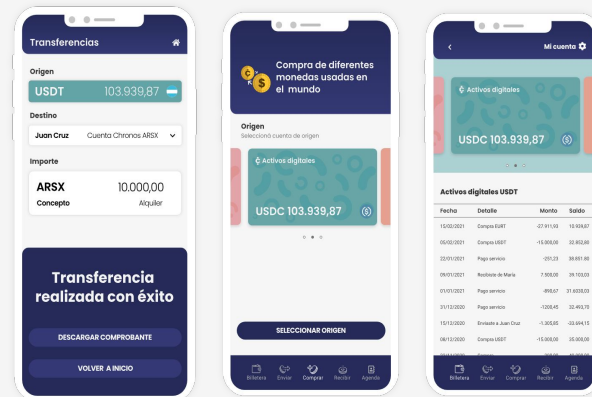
Transferencias

Origen

USDT 103.939,87

Destino

Juan Cruz Cuenta Chronos ARSX

Importe

ARSX 10.000,00

Concepto Alquiler

Transferencia realizada con éxito

DESCARGAR COMPROBANTE

VOLVER A INICIO

Compra de diferentes monedas usadas en el mundo

Origen

Seleccioná cuenta de origen

Activos digitales

USDC 103.939,87

SELECCIONAR ORIGEN

Billetera Enviar Comprar Recibir Agenda

Mi cuenta

Activos digitales

USDC 103.939,87

Activos digitales USDT

| Fecha | Detalle | Monto | Saldo |
|---|---|---|---|
| 15/02/2021 | Compra EURT | -27.911,93 | 10.939,87 |
| 05/02/2021 | Compra USDT | -15.000,00 | 32.852,80 |
| 22/01/2021 | Pago servicio | -251,23 | 38.851,80 |
| 09/01/2021 | Recibido de María | 7.500,00 | 39.103,03 |
| 01/01/2021 | Pago servicio | -898,67 | 31.6030,03 |
| 31/12/2020 | Pago servicio | -1200,45 | 32.493,70 |
| 15/12/2020 | Enviaste a Juan Cruz | -1.305,85 | -33.694,15 |
| 08/12/2020 | Compra USDT | -15.000,00 | 35.000,00 |

Billetera Enviar Comprar Recibir Agenda